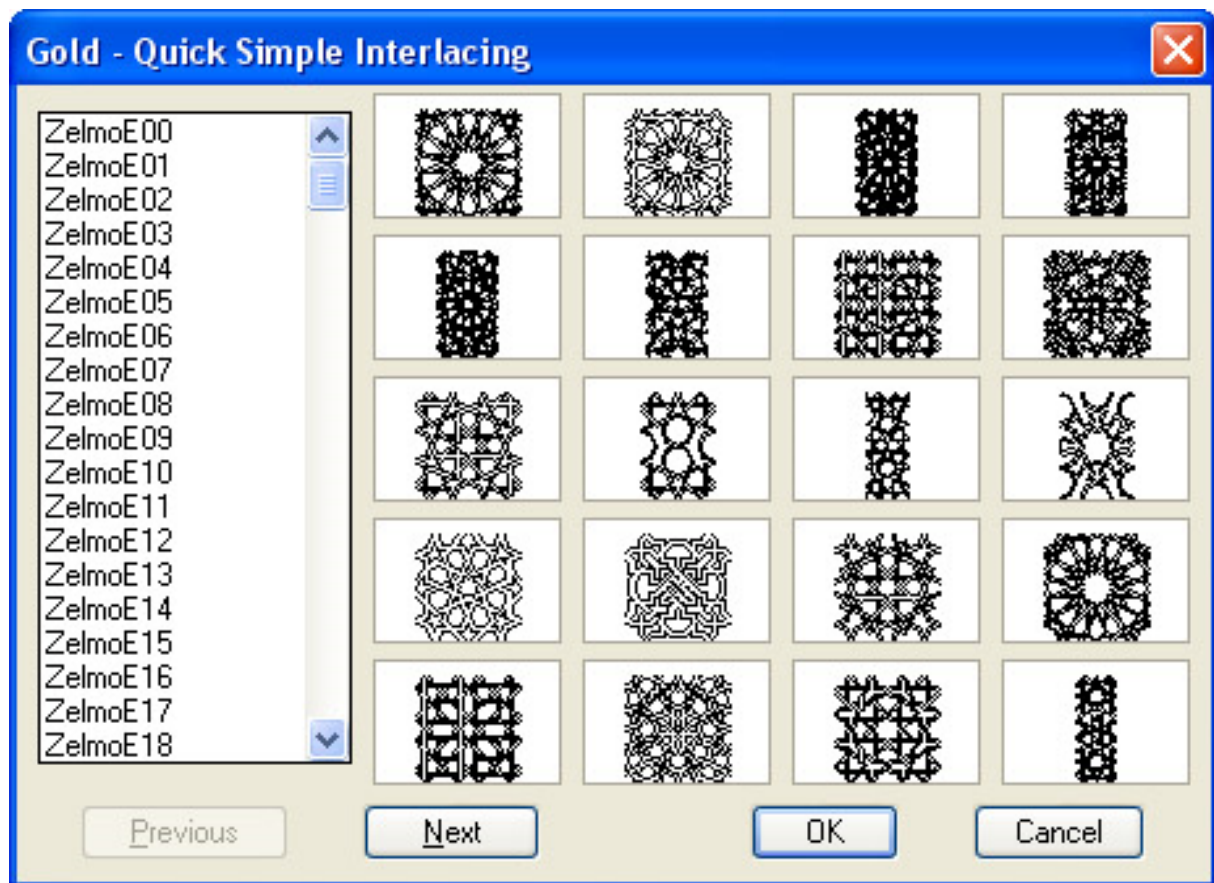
Gold - Quick Simple Interlacing

ZelmoE00
ZelmoE01
ZelmoE02
ZelmoE03
ZelmoE04
ZelmoE05
ZelmoE06
ZelmoE07
ZelmoE08
ZelmoE09
ZelmoE10
ZelmoE11
ZelmoE12
ZelmoE13
ZelmoE14
ZelmoE15
ZelmoE16
ZelmoE17
ZelmoE18

Previous
Next
OK
Cancel